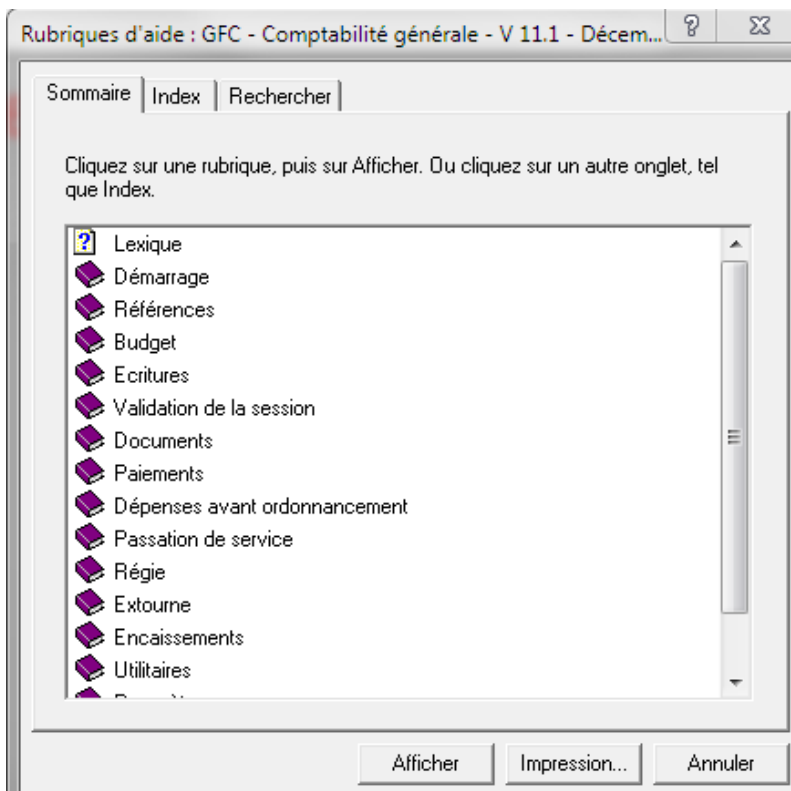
Rubriques d'aide : GFC - Comptabilité générale - V 11.1 - Décem...

Sommaire | Index | Rechercher

Cliquez sur une rubrique, puis sur Afficher. Ou cliquez sur un autre onglet, tel que Index.

Lexique
Démarrage
Références
Budget
Ecritures
Validation de la session
Documents
Paiements
Dépenses avant ordonnancement
Passation de service
Régie
Extourne
Encaissements
Utilitaires
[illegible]

Afficher | Impression... | Annuler